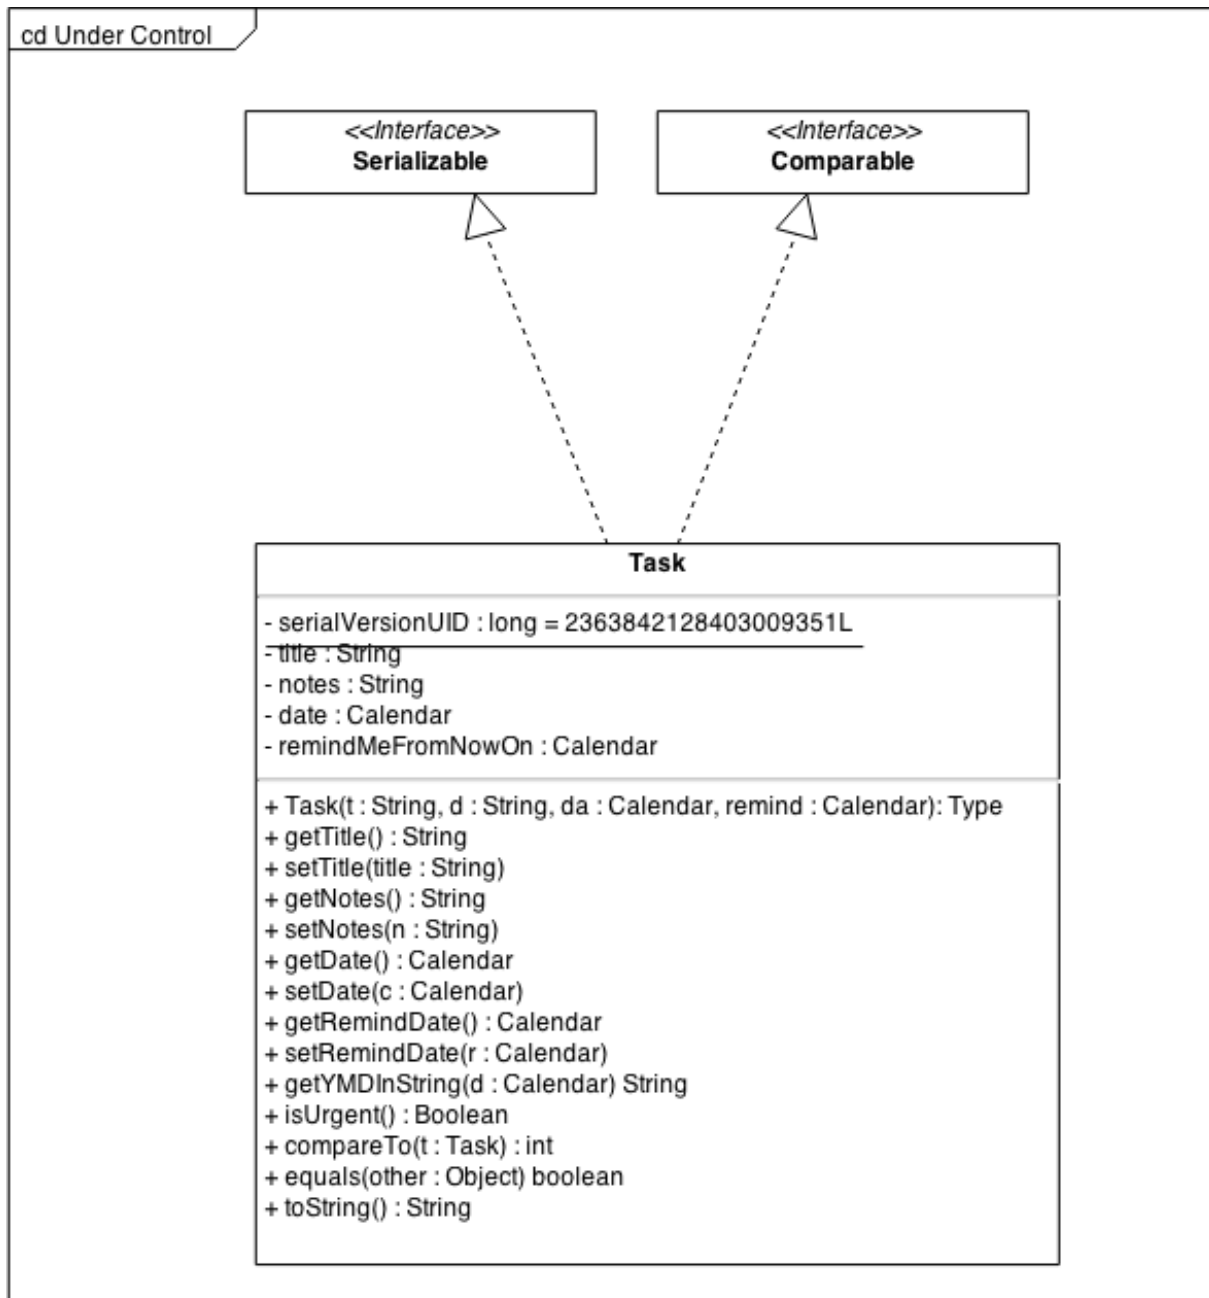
cd Under Control

<<Interface>>
Serializable

<<Interface>>
Comparable

Task

- serialVersionUID : long = 2363842128403009351L
- title : String
- notes : String
- date : Calendar
- remindMeFromNowOn : Calendar

+ Task(t : String, d : String, da : Calendar, remind : Calendar): Type
+ getTitle() : String
+ setTitle(title : String)
+ getNotes() : String
+ setNotes(n : String)
+ getDate() : Calendar
+ setDate(c : Calendar)
+ getRemindDate() : Calendar
+ setRemindDate(r : Calendar)
+ getYMDInString(d : Calendar) String
+ isUrgent() : Boolean
+ compareTo(t : Task) : int
+ equals(other : Object) boolean
+ toString() : String